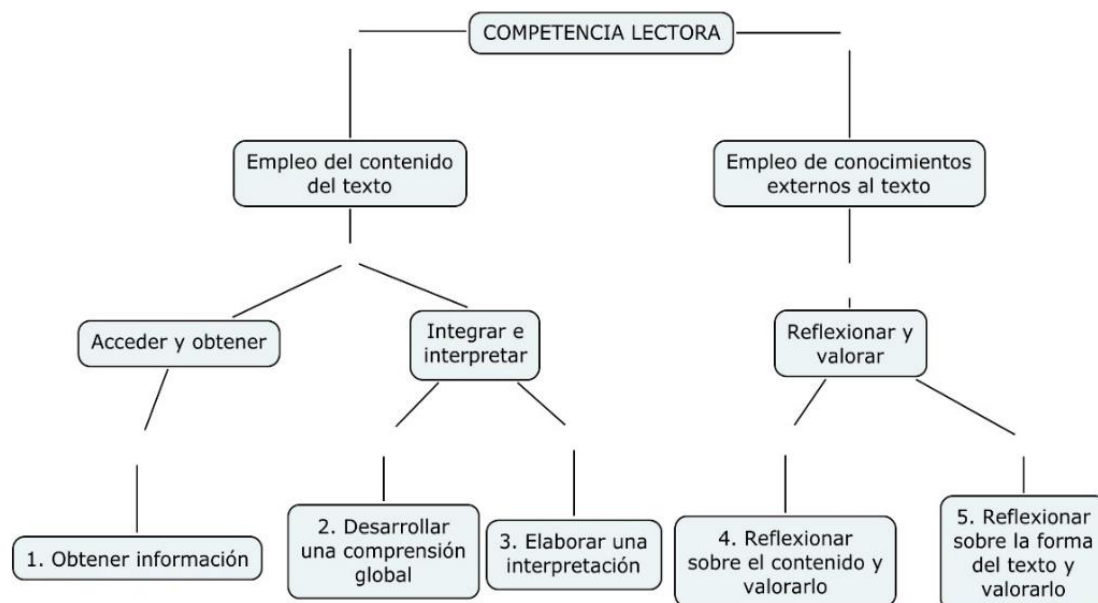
COMPETENCIA LECTORA

Empleo del contenido del texto

Empleo de conocimientos externos al texto

Acceder y obtener

Integrar e interpretar

Reflexionar y valorar

1. Obtener información

2. Desarrollar una comprensión global

3. Elaborar una interpretación

4. Reflexionar sobre el contenido y valorarlo

5. Reflexionar sobre la forma del texto y valorarlo